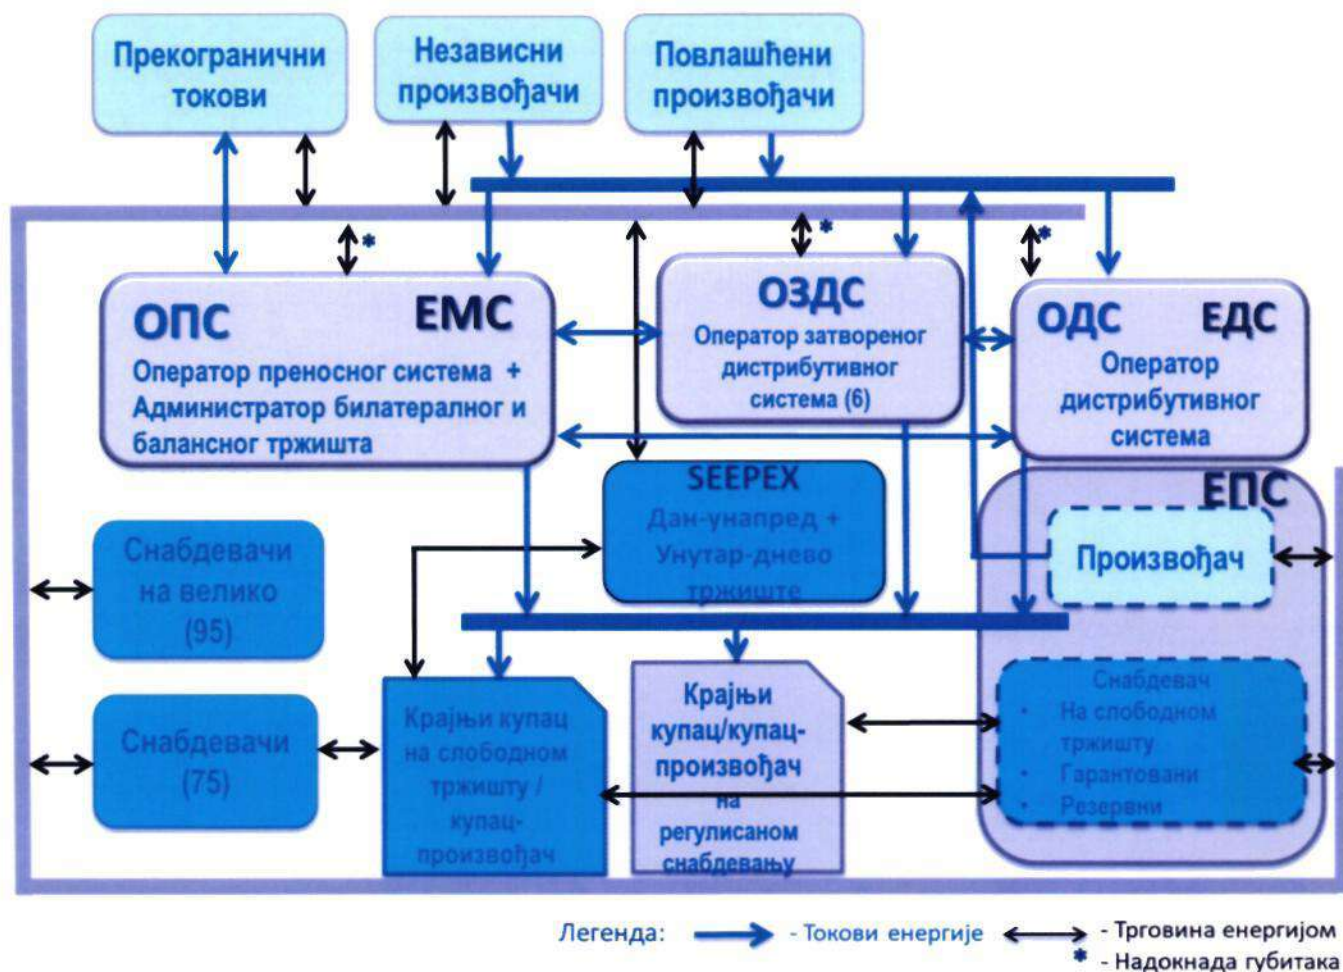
Прекогранични токови

Независни произвођачи

Повлашћени произвођачи

*

*

*

ОПС ЕМС
Оператор преносног система + Администратор билатералног и балансног тржишта

ОЗДС
Оператор затвореног дистрибутивног система (6)

ОДС ЕДС
Оператор дистрибутивног система

SEEPEX
Дан-унапред + Унутар-дневно тржиште

ЕПС

Произвођач

Снабдевачи на велико (95)

Снабдевачи (75)

Крајњи купац на слободном тржишту / купац-произвођач

Крајњи купац/купац-произвођач на регулисаном снабдевању

Снабдевач
• На слободном тржишту
• Гарантовани
• Резервни

Легенда: - Токови енергије - Трговина енергијом
* - Надокнада губитака